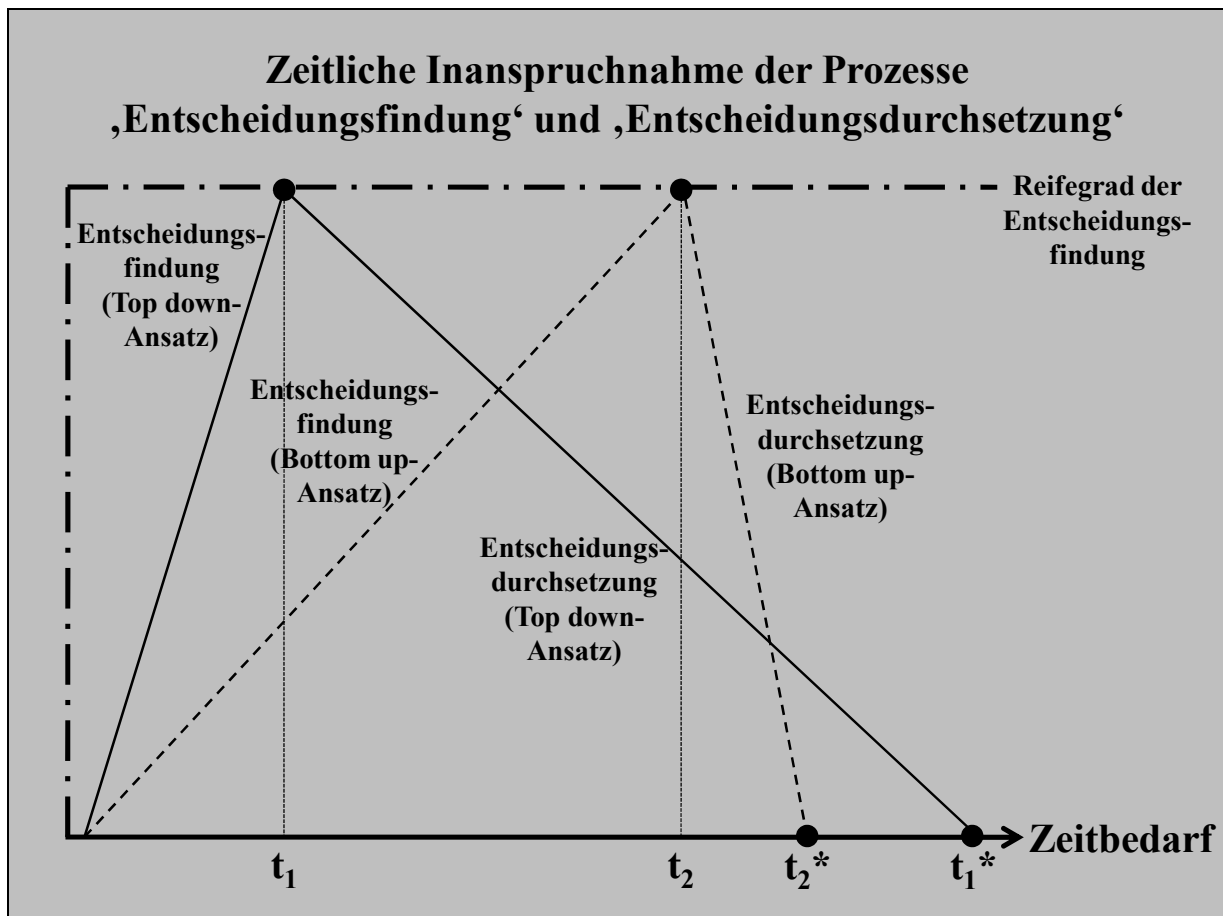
Zeitliche Inanspruchnahme der Prozesse ‚Entscheidungsfindung' und ‚Entscheidungsdurchsetzung'

Reifegrad der Entscheidungsfindung

Entscheidungsfindung (Top down-Ansatz)

Entscheidungsfindung (Bottom up-Ansatz)

Entscheidungsdurchsetzung (Bottom up-Ansatz)

Entscheidungsdurchsetzung (Top down-Ansatz)

Zeitbedarf

$t_1$

$t_2$

$t_2$*

$t_1$*